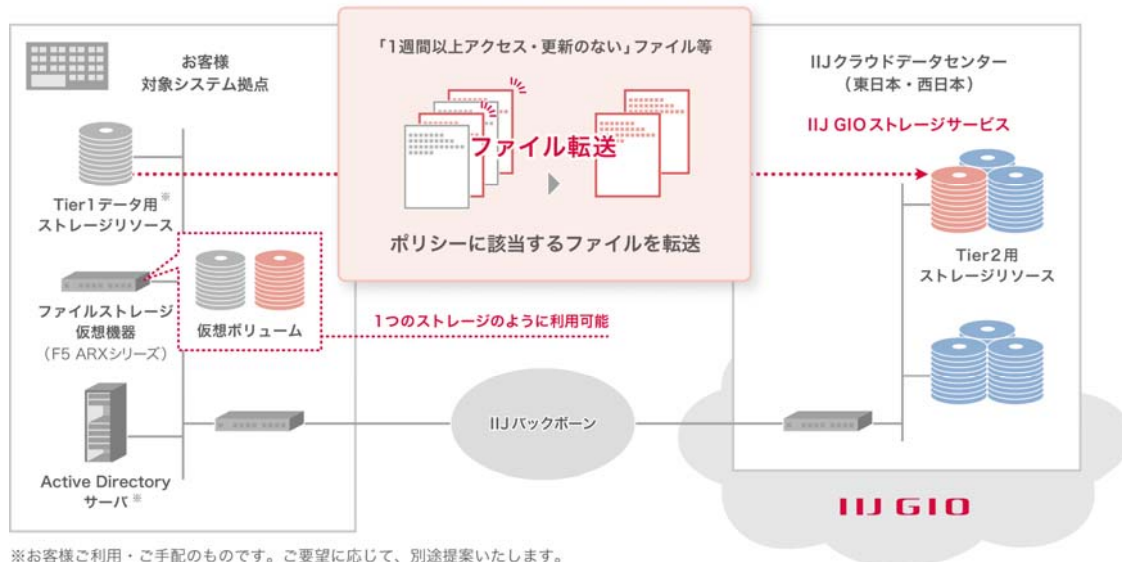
お客様
対象システム拠点

Tier1データ用※
ストレージリソース

ファイルストレージ
仮想機器
（F5 ARXシリーズ）

仮想ボリューム

Active Directory
サーバ※

「1週間以上アクセス・更新のない」ファイル等

ファイル転送

ポリシーに該当するファイルを転送

1つのストレージのように利用可能

IIJバックボーン

IIJクラウドデータセンター
（東日本・西日本）

IIJ GIOストレージサービス

Tier2用
ストレージリソース

IIJ GIO

※お客様ご利用・ご手配のものです。ご要望に応じて、別途提案いたします。